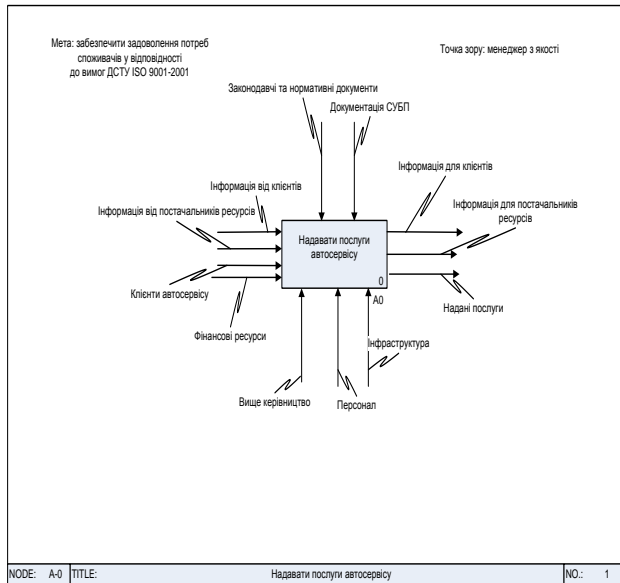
Мета: забезпечити задоволення потреб споживачів у відповідності до вимог ДСТУ ISO 9001-2001

Точка зору: менеджер з якості

Законодавчі та нормативні документи

Документація СУБП

Інформація для клієнтів

Інформація від клієнтів

Інформація для постачальників ресурсів

Інформація від постачальників ресурсів

Надавати послуги автосервісу

0

A0

Клієнти автосервісу

Надані послуги

Фінансові ресурси

Інфраструктура

Вище керівництво

Персонал

| NODE: | A-0 | TITLE: | Надавати послуги автосервісу | NO.: | 1 |
|---|---|---|---|---|---|